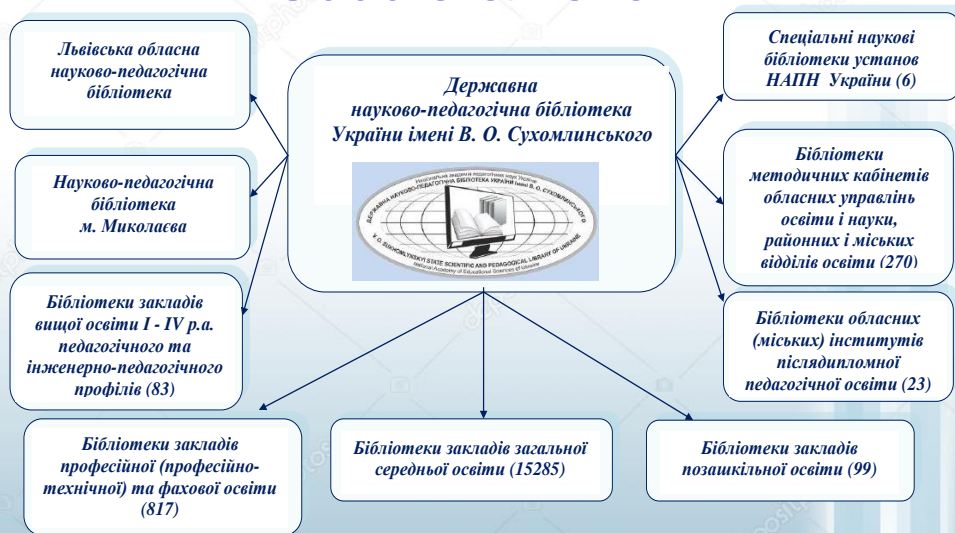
Державна науково-педагогічна бібліотека України імені В. О. Сухомлинського

ДЕРЖАВНА НАУКОВО-ПЕДАГОГІЧНА БІБЛІОТЕКА УКРАЇНИ імені В. О. СУХОМЛИНСЬКОГО

V. O. SUKHOMLYNSKYI STATE SCIENTIFIC AND PEDAGOGICAL LIBRARY OF UKRAINE

Львівська обласна науково-педагогічна бібліотека

Науково-педагогічна бібліотека м. Миколаєва

Бібліотеки закладів вищої освіти I - IV р.а. педагогічного та інженерно-педагогічного профілів (83)

Спеціальні наукові бібліотеки установ НАПН України (6)

Бібліотеки методичних кабінетів обласних управлінь освіти і науки, районних і міських відділів освіти (270)

Бібліотеки обласних (міських) інститутів післядипломної педагогічної освіти (23)

Бібліотеки закладів професійної (професійно-технічної) та фахової освіти (817)

Бібліотеки закладів загальної середньої освіти (15285)

Бібліотеки закладів позашкільної освіти (99)